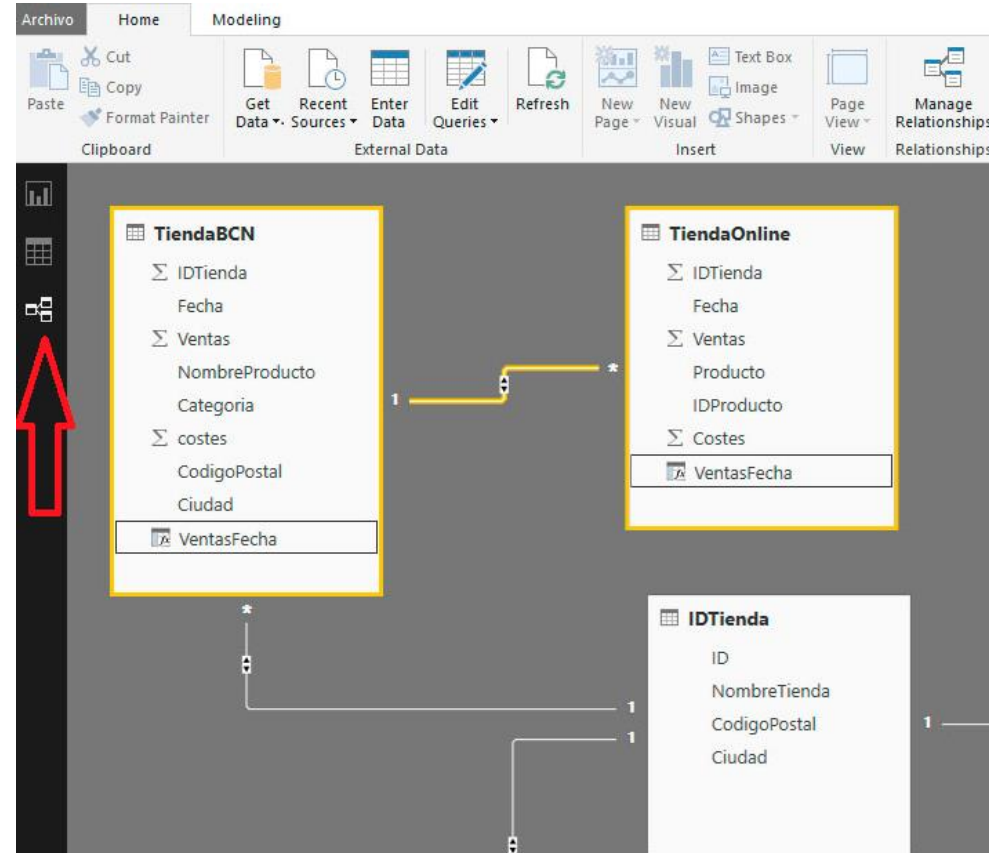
Archivo Home Modeling

Paste
Cut
Copy
Format Painter
Clipboard

Get Data
Recent Sources
Enter Data
Edit Queries
Refresh
External Data

New Page
New Visual
Text Box
Image
Shapes
Insert

Page View
View

Manage Relationships
Relationships

TiendaBCN
IDTienda
Fecha
Ventas
NombreProducto
Categoria
costes
CodigoPostal
Ciudad
VentasFecha

1
*

TiendaOnline
IDTienda
Fecha
Ventas
Producto
IDProducto
Costes
VentasFecha

*

IDTienda
ID
NombreTienda
CodigoPostal
Ciudad

1
1
1